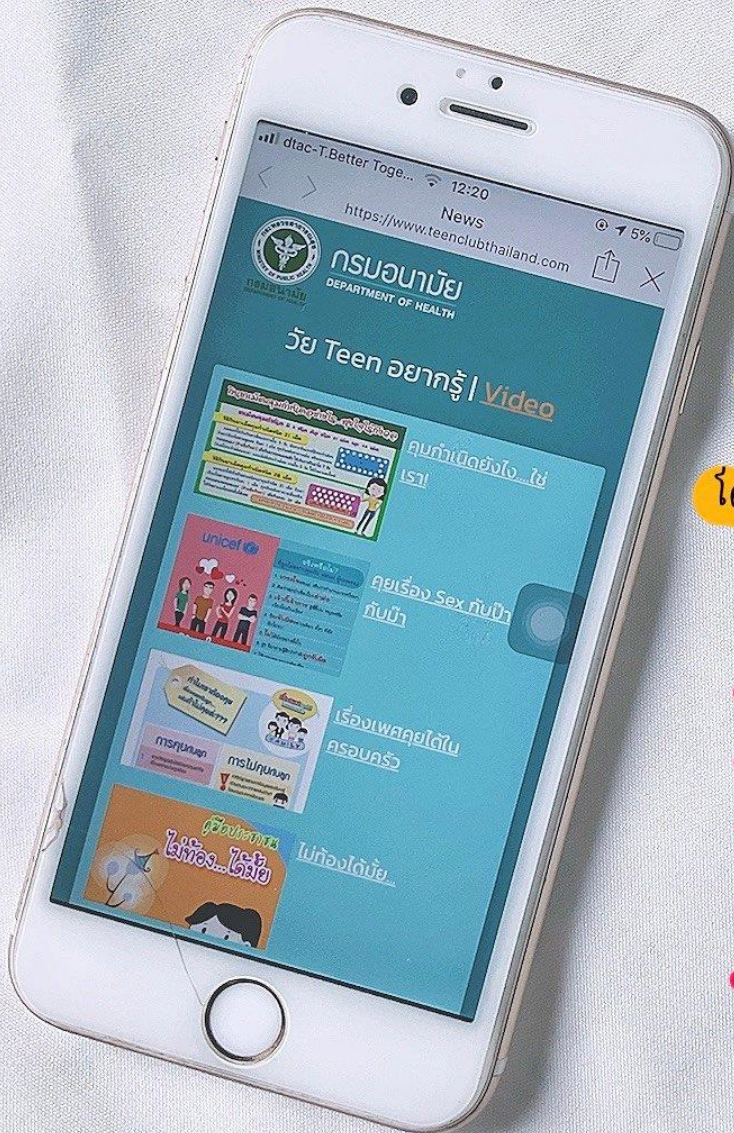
dtac-T.Better Toge... 12:20 5%

News
https://www.teenclubthailand.com

กรมอนามัย
DEPARTMENT OF HEALTH

วัย Teen อยากรู้ | Video

คุมกำเนิดยังไง...ใช่เรา!

unicef

คุยเรื่อง Sex กับป้า กับป้า

เรื่องเพศคุยได้ในครอบครัว

การคุมกำเนิด

การไม่คุมกำเนิด

ไม่ท้อง...ได้มั้ย

ไม่ท้องได้มั้ย...

โ